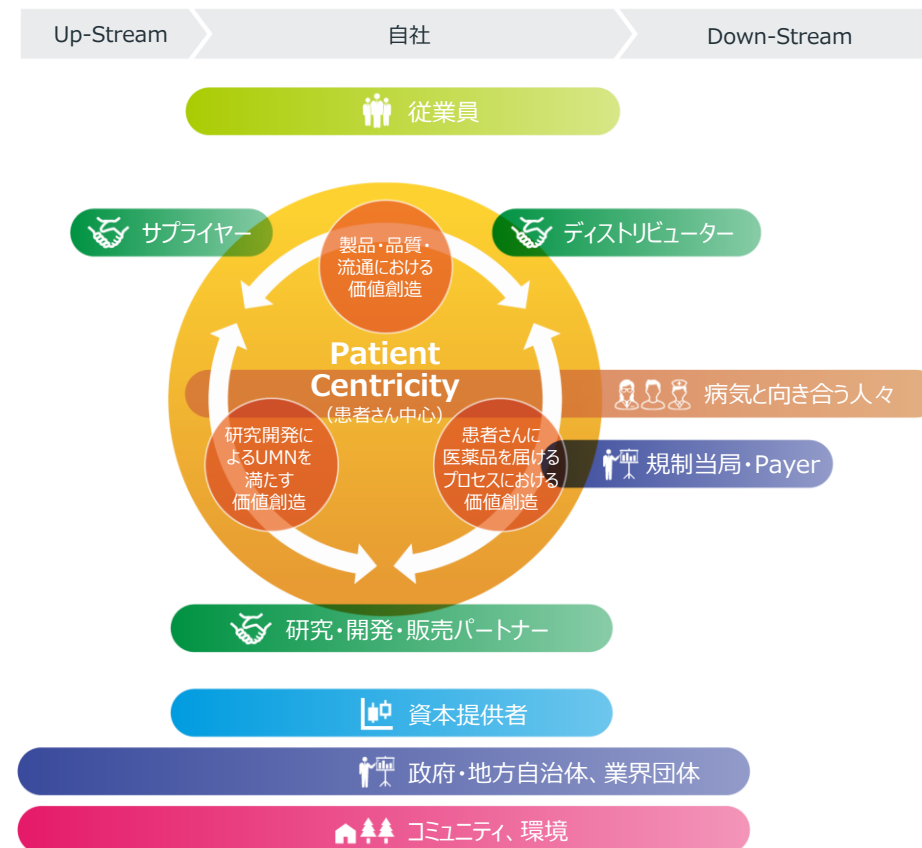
Up-Stream

自社

Down-Stream

従業員

サプライヤー

ディストリビューター

製品・品質・流通における価値創造

Patient Centricity
（患者さん中心）

病気と向き合う人々

研究開発によるUMNを満たす価値創造

患者さんに医薬品を届けるプロセスにおける価値創造

規制当局・Payer

研究・開発・販売パートナー

資本提供者

政府・地方自治体、業界団体

コミュニティ、環境